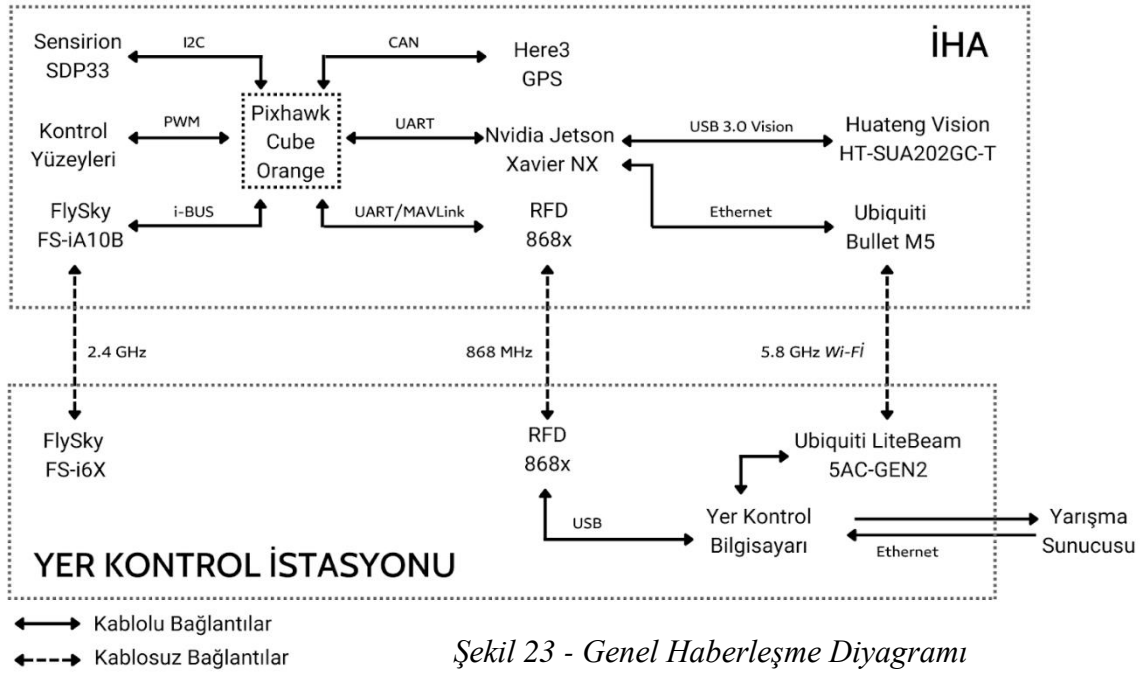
İHA

Sensirion SDP33

I2C

CAN

Here3 GPS

Kontrol Yüzeyleri

PWM

Pixhawk Cube Orange

UART

Nvidia Jetson Xavier NX

USB 3.0 Vision

Huateng Vision HT-SUA202GC-T

FlySky FS-iA10B

i-BUS

UART/MAVLink

RFD 868x

Ethernet

Ubiquiti Bullet M5

2.4 GHz

868 MHz

5.8 GHz *Wi-Fi*

FlySky FS-i6X

RFD 868x

Ubiquiti LiteBeam 5AC-GEN2

USB

Yer Kontrol Bilgisayarı

Yarışma Sunucusu

Ethernet

YER KONTROL İSTASYONU

Kablolu Bağlantılar

Kablosuz Bağlantılar

*Şekil 23 - Genel Haberleşme Diyagramı*